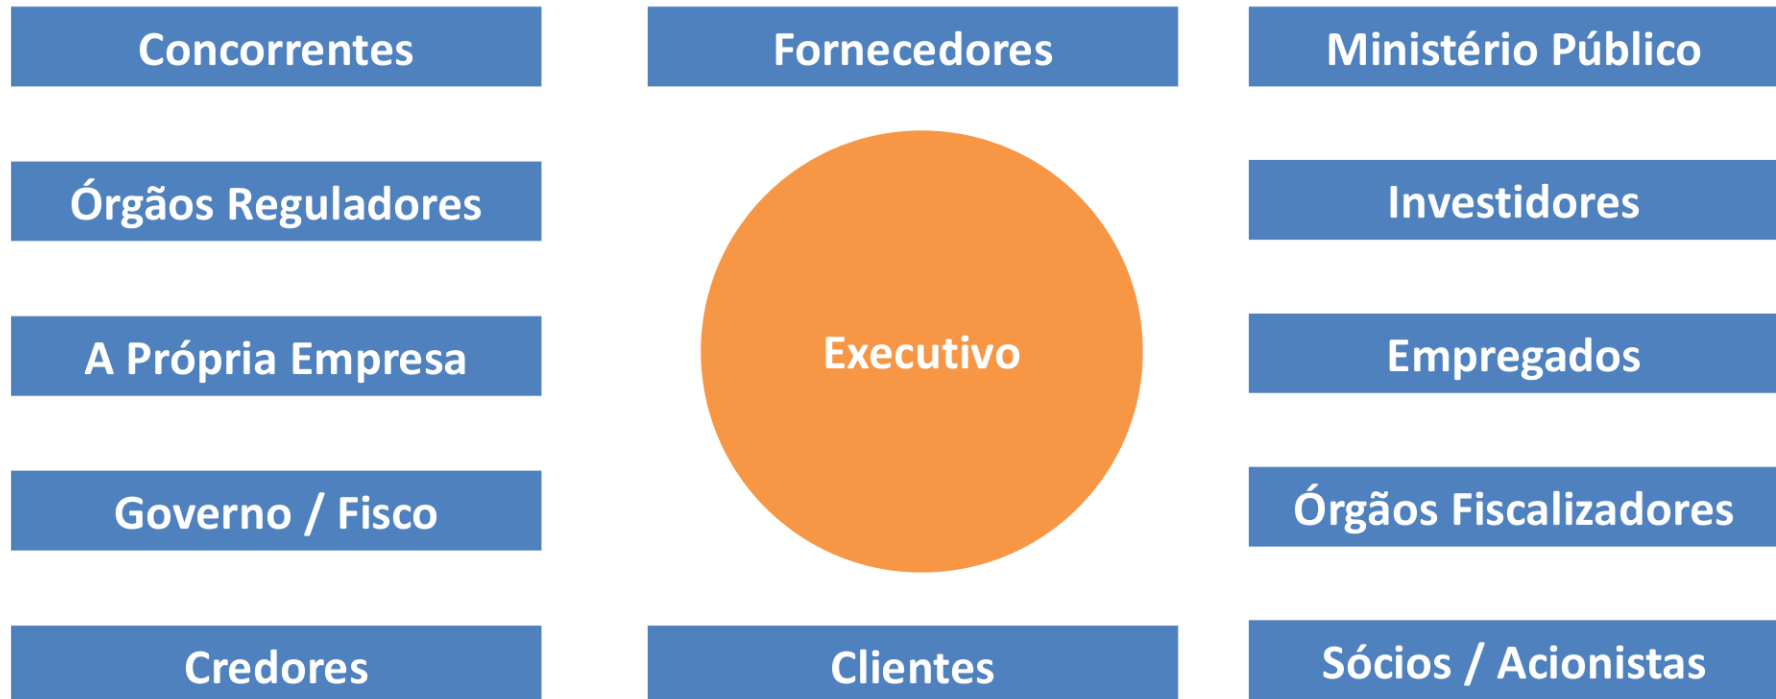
Concorrentes

Fornecedores

Ministério Público

Órgãos Reguladores

Executivo

Investidores

A Própria Empresa

Empregados

Governo / Fisco

Órgãos Fiscalizadores

Credores

Clientes

Sócios / Acionistas